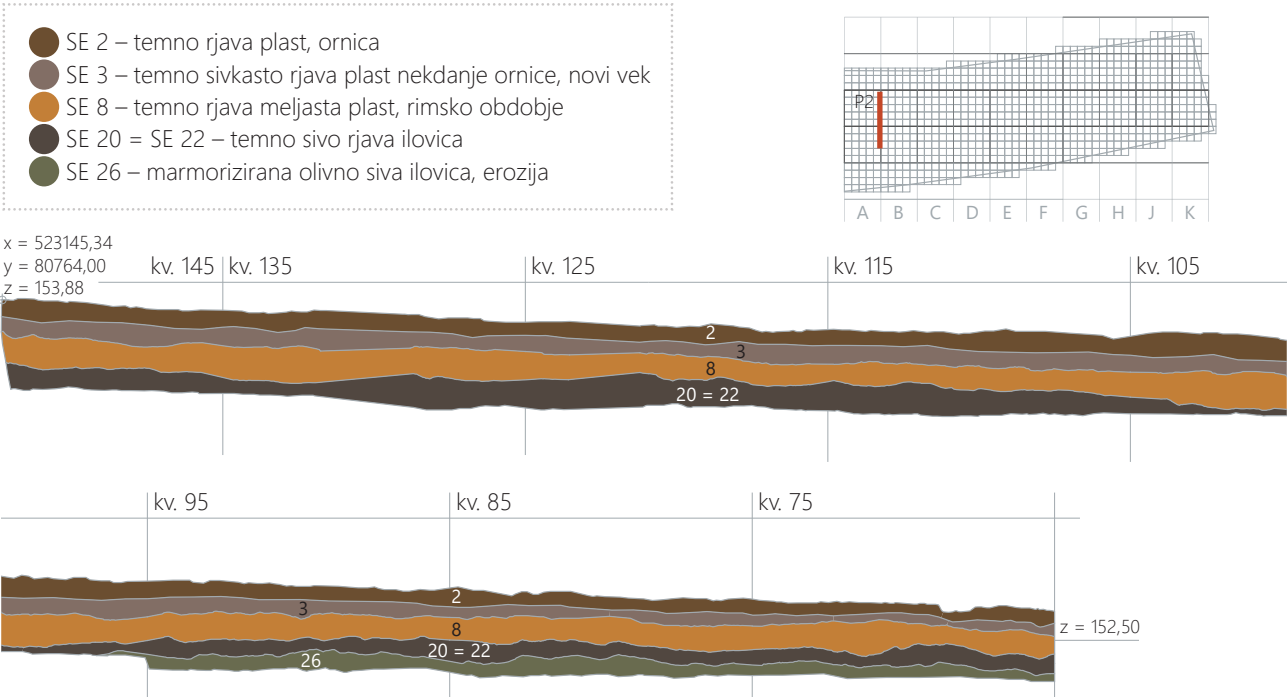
SE 2 – temno rjava plast, ornica
SE 3 – temno sivkasto rjava plast nekdanje ornice, novi vek
SE 8 – temno rjava meljasta plast, rimsko obdobje
SE 20 = SE 22 – temno sivo rjava ilovica
SE 26 – marmorizirana olivno siva ilovica, erozija

P2

A B C D E F G H J K

x = 523145,34
y = 80764,00
z = 153,88

kv. 145 kv. 135 kv. 125 kv. 115 kv. 105

2
3
8
20 = 22

kv. 95 kv. 85 kv. 75

2
3
8
20 = 22
26

z = 152,50